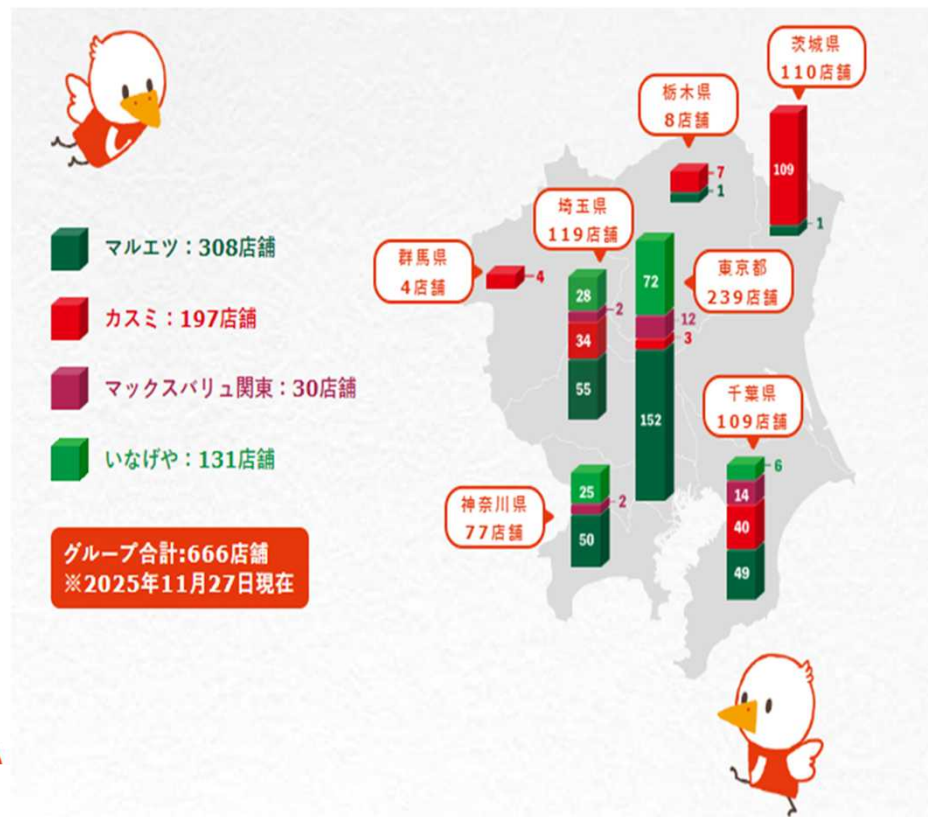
マルエツ：308店舗

カスミ：197店舗

マックスバリュ関東：30店舗

いなげや：131店舗

グループ合計:666店舗
※2025年11月27日現在

茨城県
110店舗

109
1

栃木県
8店舗

7
1

埼玉県
119店舗

28
2
34
55

群馬県
4店舗

4

東京都
239店舗

72
12
3
152

千葉県
109店舗

6
14
40
49

神奈川県
77店舗

25
2
50